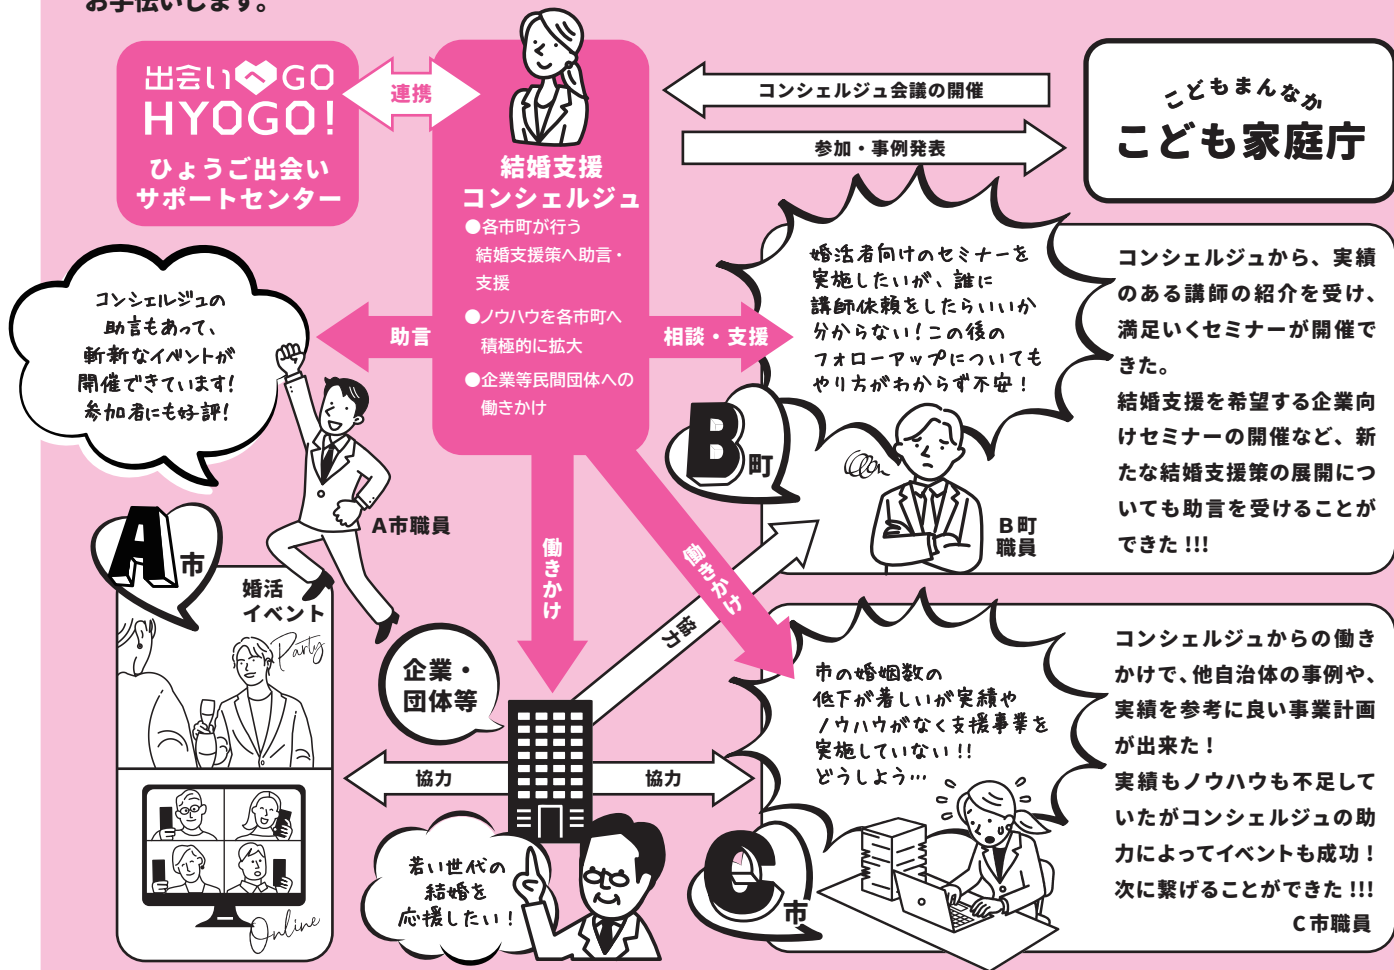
お手伝いします。

出会い GO HYOGO!
ひょうご出会いサポートセンター

連携

結婚支援コンシェルジュ
●各市町が行う結婚支援策へ助言・支援
●ノウハウを各市町へ積極的に拡大
●企業等民間団体への働きかけ

コンシェルジュ会議の開催

参加・事例発表

こどもまんなか
こども家庭庁

コンシェルジュの助言もあって、斬新なイベントが開催できています!参加者にも好評!

助言

相談・支援

婚活者向けのセミナーを実施したいが、誰に講師依頼をしたらいいか分からない!この後のフォローアップについてもやり方がわからず不安!

コンシェルジュから、実績のある講師の紹介を受け、満足いくセミナーが開催できた。
結婚支援を希望する企業向けセミナーの開催など、新たな結婚支援策の展開についても助言を受けることができた!!!

B町

B町職員

A市職員

A市

婚活イベント

Party

働きかけ

働きかけ

協力

企業・団体等

市の婚姻数の低下が著しいが実績やノウハウがなく支援事業を実施していない!!どうしよう…

コンシェルジュからの働きかけで、他自治体の事例や、実績を参考に良い事業計画が出来た!
実績もノウハウも不足していたがコンシェルジュの助力によってイベントも成功!
次に繋げることができた!!!
C市職員

協力

協力

Online

若い世代の結婚を応援したい!

C市